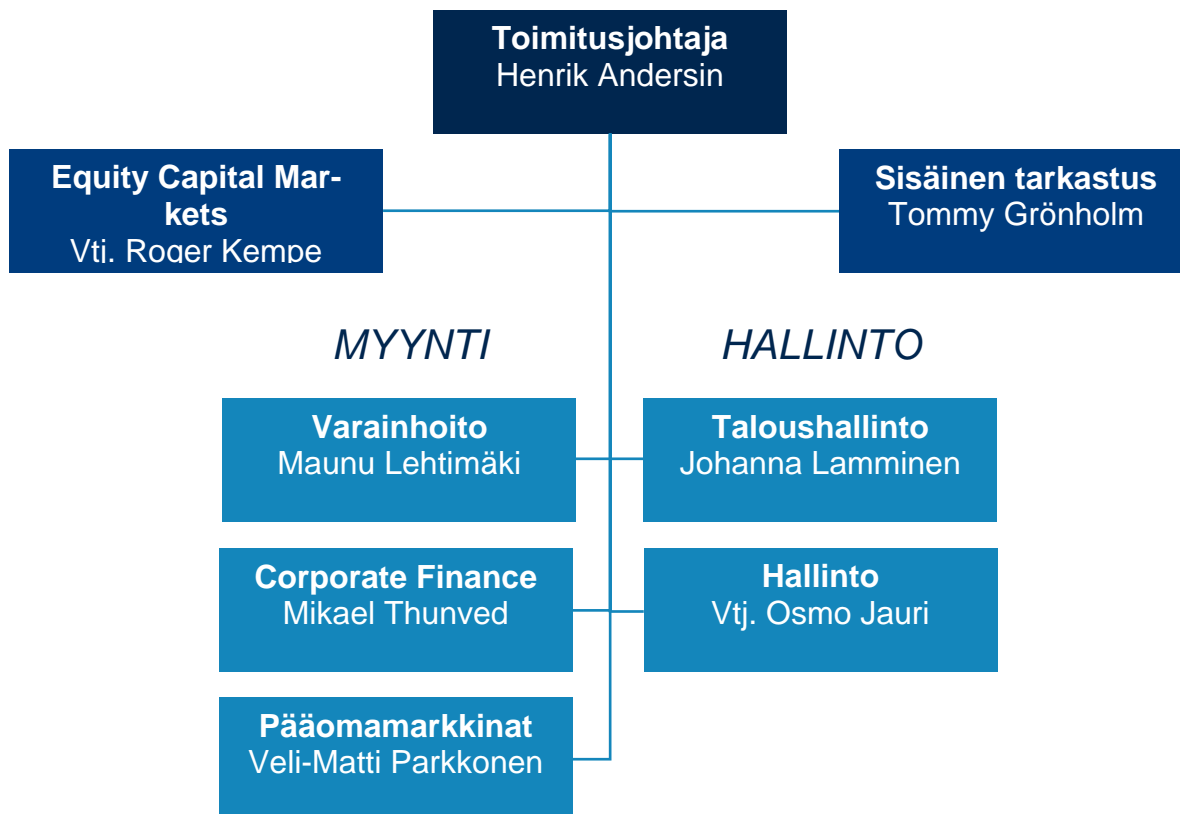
Toimitusjohtaja
Henrik Andersin

Equity Capital Markets
Vtj. Roger Kempe

Sisäinen tarkastus
Tommy Grönholm

MYYNTI

HALLINTO

Varainhoito
Maunu Lehtimäki

Taloushallinto
Johanna Lamminen

Corporate Finance
Mikael Thunved

Hallinto
Vtj. Osmo Jauri

Pääomamarkkinat
Veli-Matti Parkkonen